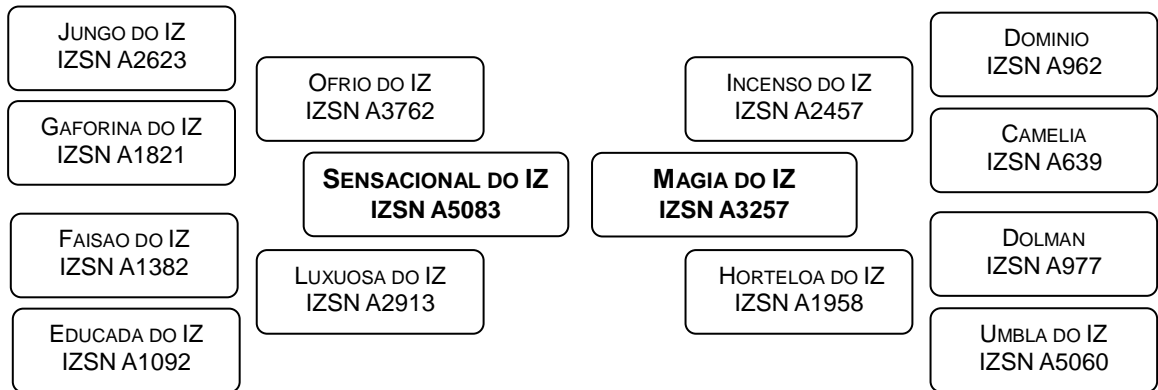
JUNGO DO IZ
IZSN A2623

GAFORINA DO IZ
IZSN A1821

FAISAO DO IZ
IZSN A1382

EDUCADA DO IZ
IZSN A1092

OFRIO DO IZ
IZSN A3762

SENSACIONAL DO IZ
IZSN A5083

LUXUOSA DO IZ
IZSN A2913

INCENSO DO IZ
IZSN A2457

MAGIA DO IZ
IZSN A3257

HORTELOA DO IZ
IZSN A1958

DOMINIO
IZSN A962

CAMELIA
IZSN A639

DOLMAN
IZSN A977

UMBLA DO IZ
IZSN A5060